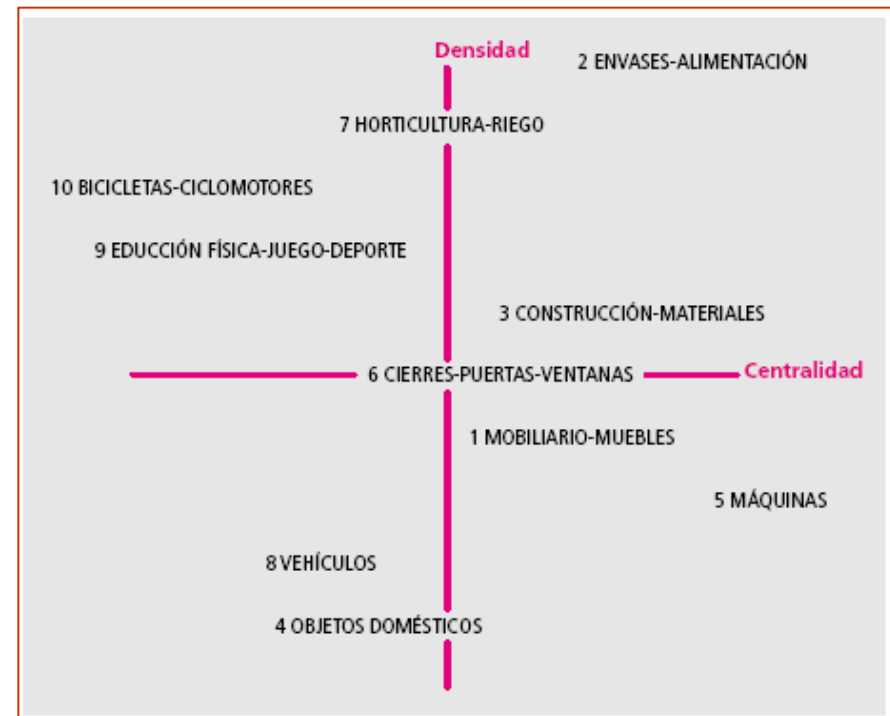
Densidad

2 ENVASES-ALIMENTACIÓN

7 HORTICULTURA-RIEGO

10 BICICLETAS-CICLOMOTORES

9 EDUCCIÓN FÍSICA-JUEGO-DEPORTE

3 CONSTRUCCIÓN-MATERIALES

6 CIERRES-PUERTAS-VENTANAS

Centralidad

1 MOBILIARIO-MUEBLES

5 MÁQUINAS

8 VEHÍCULOS

4 OBJETOS DOMÉSTICOS